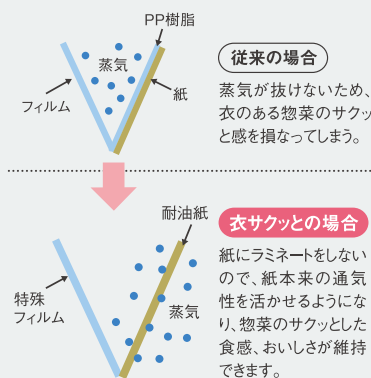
PP樹脂

蒸気

フィルム

紙

従来の場合

蒸気が抜けないため、衣のある惣菜のサクッと感を損なってしまう。

耐油紙

衣サクッとの場合

特殊フィルム

蒸気

紙にラミネートをしないので、紙本来の通気性を活かせるようになり、惣菜のサクッとした食感、おいしさが維持できます。